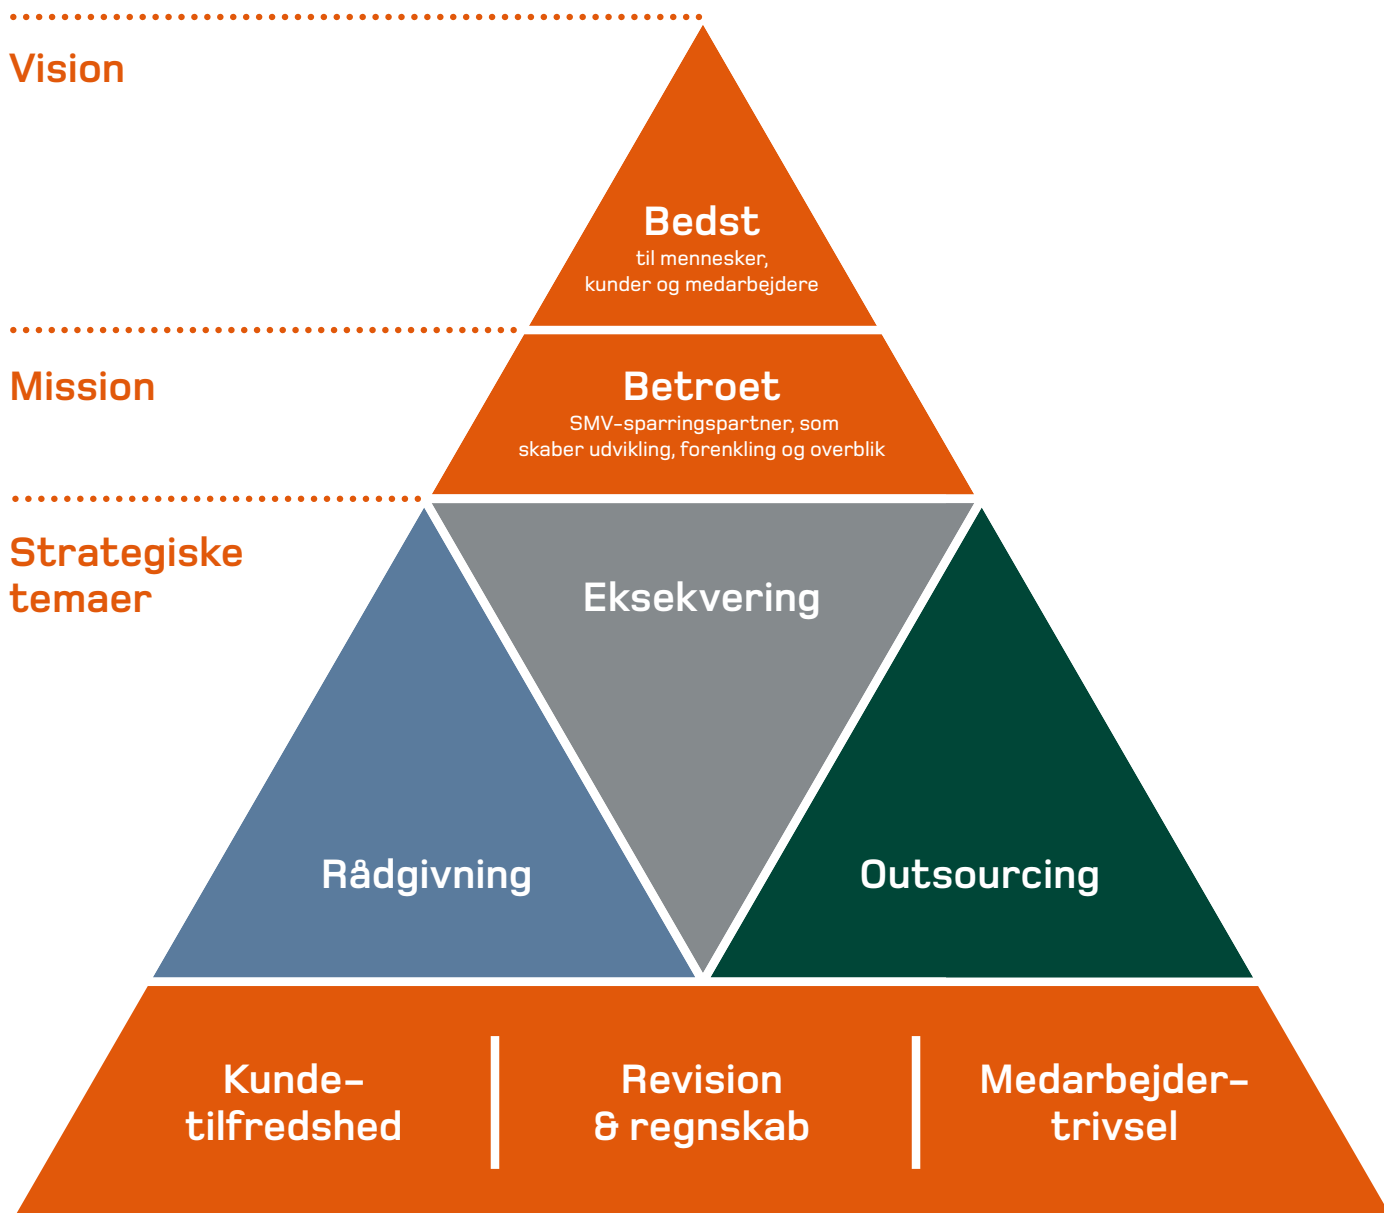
Vision

Bedst
til mennesker, kunder og medarbejdere

Mission

Betroet
SMV-sparringspartner, som skaber udvikling, forenkling og overblik

Strategiske temaer

Eksekvering

Rådgivning

Outsourcing

Kunde-tilfredshed

Revision & regnskab

Medarbejder-trivsel